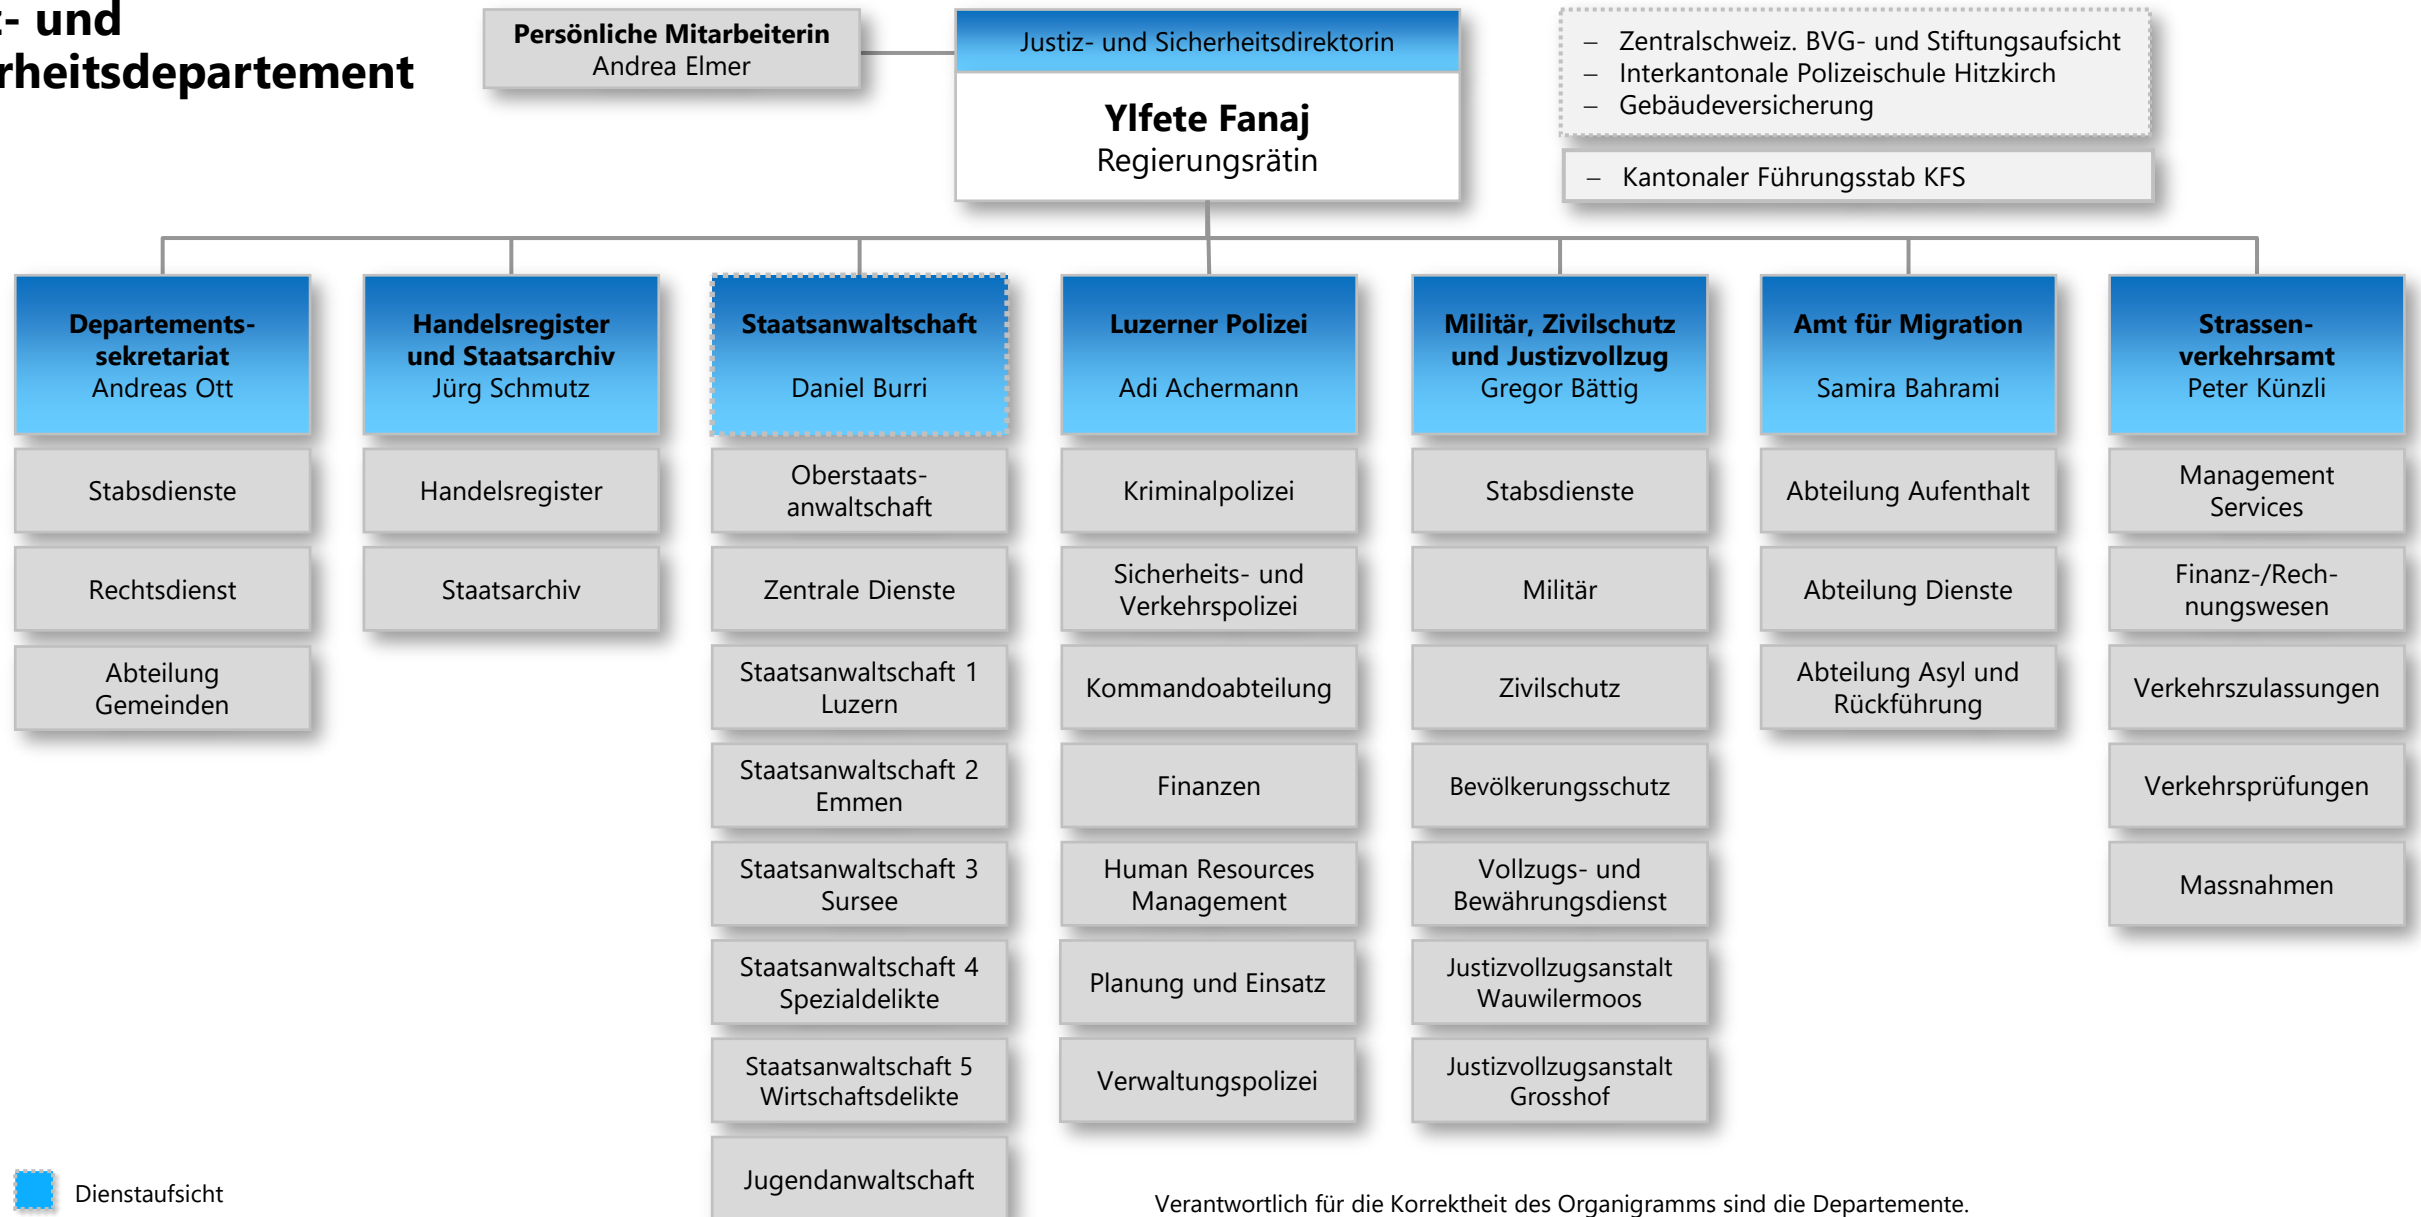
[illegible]- und
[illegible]rheitsdepartement

Persönliche Mitarbeiterin
Andrea Elmer

Justiz- und Sicherheitsdirektorin
Ylfete Fanaj
Regierungsrätin

– Zentralschweiz. BVG- und Stiftungsaufsicht
– Interkantonale Polizeischule Hitzkirch
– Gebäudeversicherung

– Kantonaler Führungsstab KFS

Departementssekretariat
Andreas Ott
Stabsdienste
Rechtsdienst
Abteilung Gemeinden

Handelsregister und Staatsarchiv
Jürg Schmutz
Handelsregister
Staatsarchiv

Staatsanwaltschaft
Daniel Burri
Oberstaatsanwaltschaft
Zentrale Dienste
Staatsanwaltschaft 1 Luzern
Staatsanwaltschaft 2 Emmen
Staatsanwaltschaft 3 Sursee
Staatsanwaltschaft 4 Spezialdelikte
Staatsanwaltschaft 5 Wirtschaftsdelikte
Jugendanwaltschaft

Luzerner Polizei
Adi Achermann
Kriminalpolizei
Sicherheits- und Verkehrspolizei
Kommandoabteilung
Finanzen
Human Resources Management
Planung und Einsatz
Verwaltungspolizei

Militär, Zivilschutz und Justizvollzug
Gregor Bättig
Stabsdienste
Militär
Zivilschutz
Bevölkerungsschutz
Vollzugs- und Bewährungsdienst
Justizvollzugsanstalt Wauwilermoos
Justizvollzugsanstalt Grosshof

Amt für Migration
Samira Bahrami
Abteilung Aufenthalt
Abteilung Dienste
Abteilung Asyl und Rückführung

Strassenverkehrsamt
Peter Künzli
Management Services
Finanz-/Rechnungswesen
Verkehrszulassungen
Verkehrsprüfungen
Massnahmen

Dienstaufsicht

Verantwortlich für die Korrektheit des Organigramms sind die Departemente.